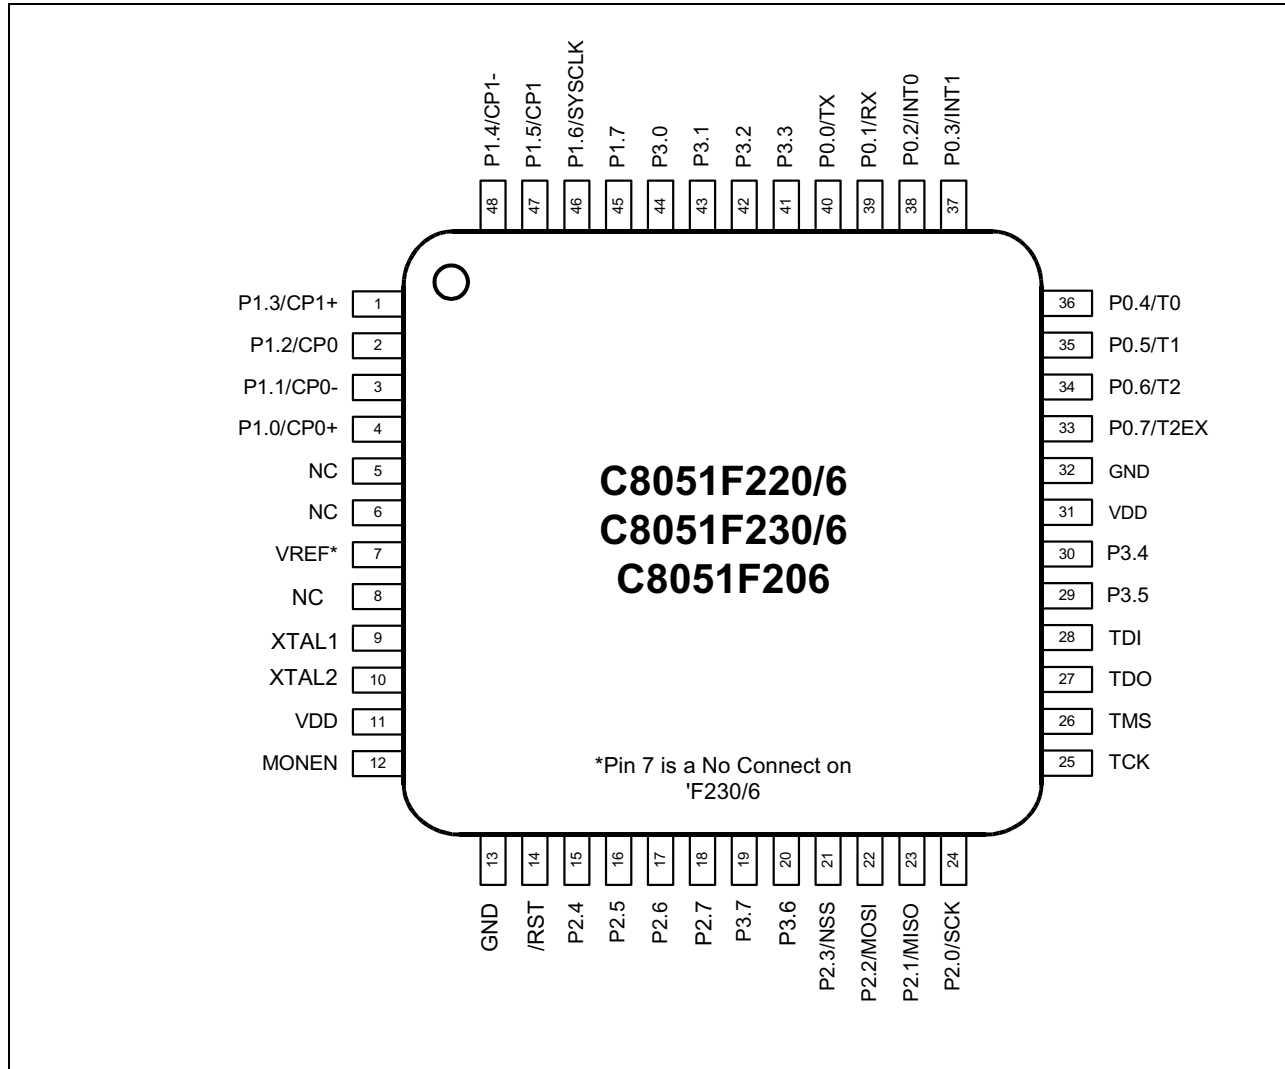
P1.4/CP1-
48
P1.5/CP1
47
P1.6/SYSCLK
46
P1.7
45
P3.0
44
P3.1
43
P3.2
42
P3.3
41
P0.0/TX
40
P0.1/RX
39
P0.2/INT0
38
P0.3/INT1
37

P1.3/CP1+ 1
P1.2/CP0 2
P1.1/CP0- 3
P1.0/CP0+ 4
NC 5
NC 6
VREF* 7
NC 8
XTAL1 9
XTAL2 10
VDD 11
MONEN 12

C8051F220/6
C8051F230/6
C8051F206

*Pin 7 is a No Connect on 'F230/6

36 P0.4/T0
35 P0.5/T1
34 P0.6/T2
33 P0.7/T2EX
32 GND
31 VDD
30 P3.4
29 P3.5
28 TDI
27 TDO
26 TMS
25 TCK

13
GND
14
/RST
15
P2.4
16
P2.5
17
P2.6
18
P2.7
19
P3.7
20
P3.6
21
P2.3/NSS
22
P2.2/MOSI
23
P2.1/MISO
24
P2.0/SCK